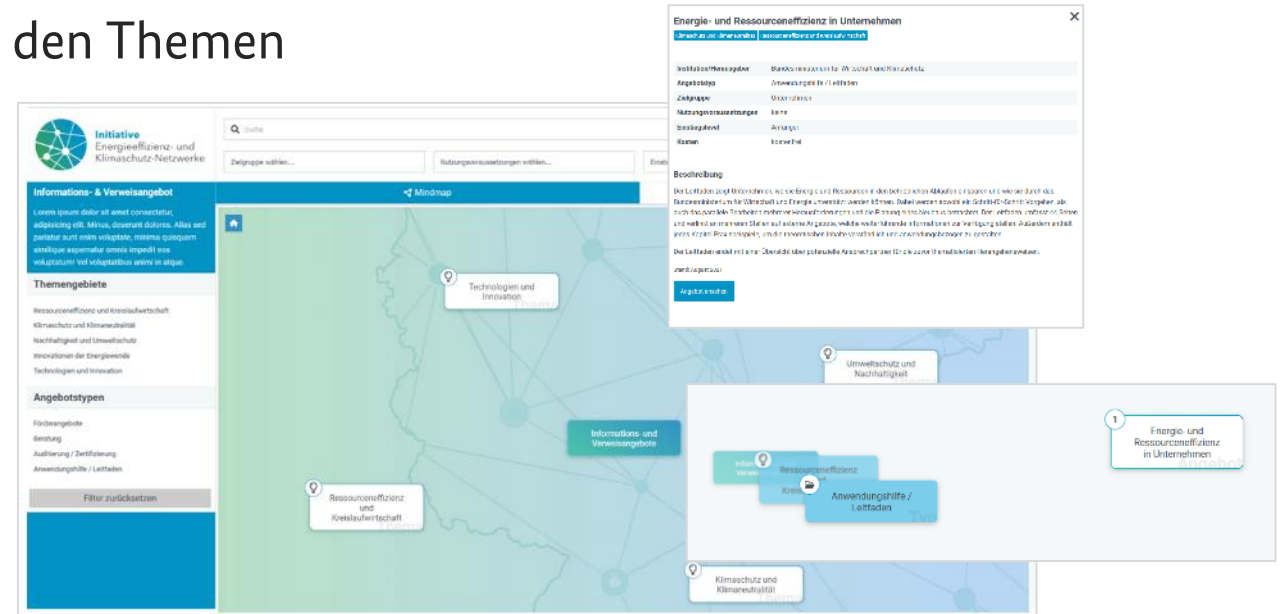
den Themen

Initiative
Energieeffizienz- und
Klimaschutz-Netzwerke

Suche

Zielgruppe wählen...

Nutzungsvoraussetzungen wählen...

Informations- & Verweisangebot

Lorem ipsum dolor sit amet consectetur, adipisicing elit. Minus, deserunt dolores. Alias sed pariatur sunt enim voluptate, minima quisquam similique aspernatur omnis impedit eos voluptatum! Vel voluptatibus animi in atque.

Mindmap

Themengebiete

Ressourceneffizienz und Kreislaufwirtschaft
Klimaschutz und Klimaneutralität
Nachhaltigkeit und Umweltschutz
Innovationen der Energiewende
Technologien und Innovation

Angebotstypen

Förderangebote
Beratung
Auditierung / Zertifizierung
Anwendungshilfe / Leitfaden

Filter zurücksetzen

Technologien und Innovation

Informations- und Verweisangebote

Ressourceneffizienz und Kreislaufwirtschaft

Klimaschutz und Klimaneutralität

Umweltschutz und Nachhaltigkeit

Energie- und Ressourceneffizienz in Unternehmen

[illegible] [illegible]

| | |
|---|---|
| Initiator/Herausgeber | Bundesministerium für Wirtschaft und Klimaschutz |
| Angebotstyp | Anwendungshilfe / Leitfaden |
| Zielgruppe | Unternehmen |
| Nutzungsvoraussetzungen | keine |
| Einstiegslevel | Anfänger |
| Kosten | kostenfrei |

Beschreibung

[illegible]

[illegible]

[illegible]

Angebot ansehen

1

Energie- und Ressourceneffizienz in Unternehmen

Angebote

Ressourceneffizienz

Anwendungshilfe / Leitfaden

Typ